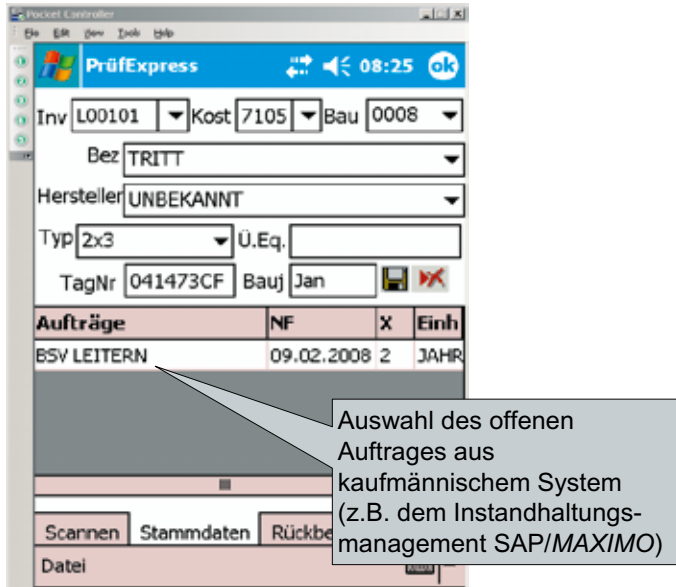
Pocket Controller

File Edit View Tools Help

PrüfExpress 08:25 ok

Inv L00101 Kost 7105 Bau 0008

Bez TRITT

Hersteller UNBEKANNT

Typ 2x3 Ü.Eq.

TagNr 041473CF Bauj Jan

| Aufträge | NF | X | Einh |
|---|---|---|---|
| BSV LEITERN | 09.02.2008 | 2 | JAHR |

Auswahl des offenen Auftrages aus kaufmännischem System (z.B. dem Instandhaltungsmanagement SAP/*MAXIMO*)

Scannen Stammdaten Rückbe

Datei